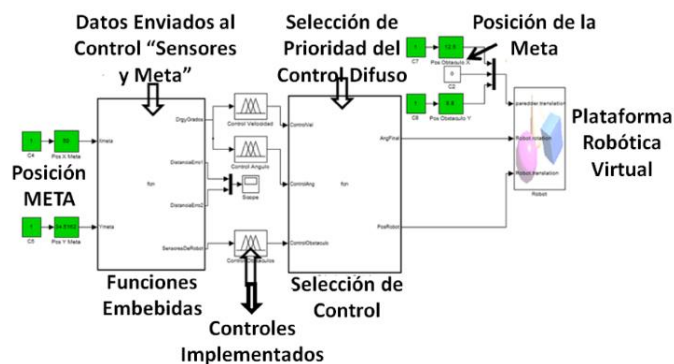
Datos Enviados al Control "Sensores y Meta"

Selección de Prioridad del Control Difuso

Posición de la Meta

Plataforma Robótica Virtual

Posición META

Funciones Embebidas

Selección de Control

Controles Implementados

1
C4
58
Pos X Meta
Xmeta

1
C5
34.6765
Pos Y Meta
Ymeta

DisgYGrados
DistanciaErro1
DistanciaErro2
SensoresDeRobot
fcn

Control Velocidad
Control Angulo
Scope
Control Obstaculos

ControlVel
ControlAng
ControlObstaculo
AngFinal
PosRobot
fcn

1
C7
12.5
Pos Obstaculo X
0
C2
1
C6
5.6
Pos Obstaculo Y

parentder.translation
Robot.rotation
Robot.translation
Robot